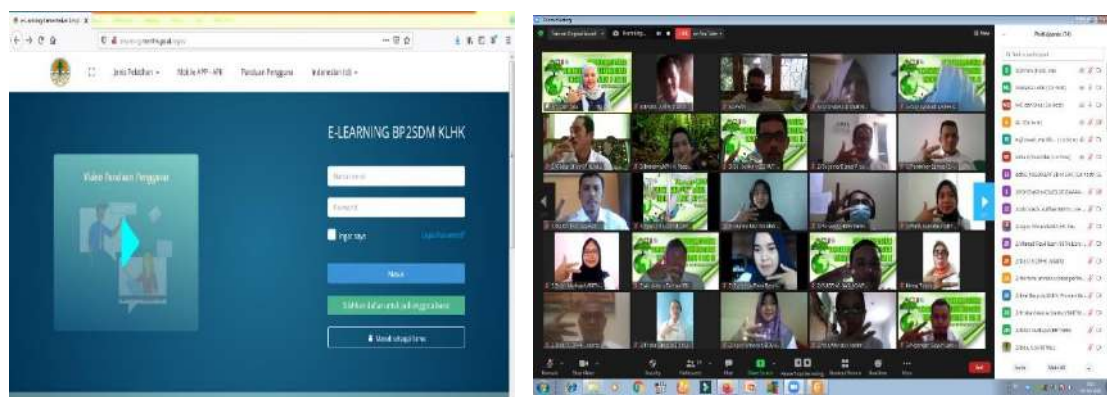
Jenis Pelatihan
Mobile APP - APK
Panduan Pengguna
Indonesian (id)

E-LEARNING BP2SDM KLHK

Video Panduan Pengguna

Ingat saya

Masuk

Silahkan daftar untuk jadi pengguna baru

Masuk sebagai tamu

Zoom Meeting

Partisipants (74)